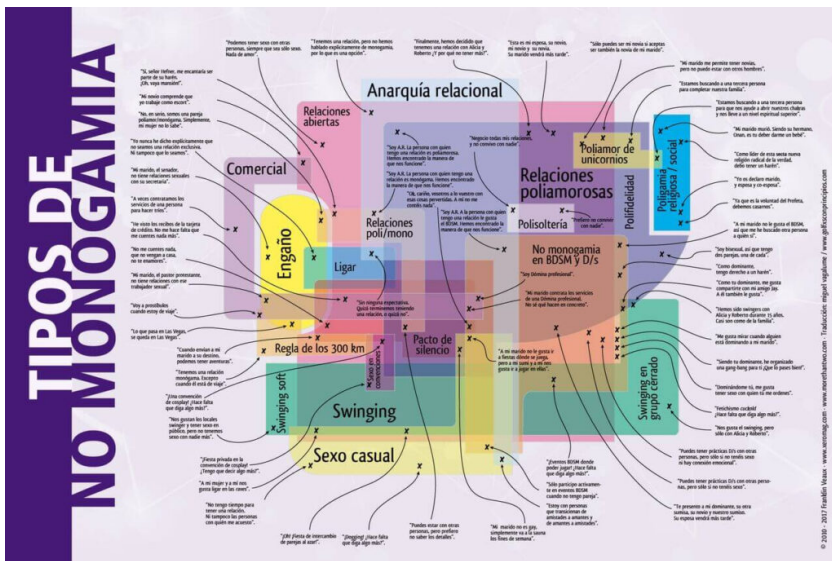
TIPOS DE NO MONOGAMIA

Anarquía relacional

Relaciones abiertas

Comercial

Engaño

Ligar

Relaciones poli/mono

Relaciones poliamorosas

Polisoltería

Poliamor de unicornios

Polifidelidad

Poligamia religiosa / social

No monogamia en BDSM y D/s

Regla de los 300 km

Pacto de silencio

Swinging soft

Sin convenciones

Swinging

Swinging en grupo cerrado

Sexo casual

"Podemos tener sexo con otras personas, siempre que sea sólo sexo. Nada de amor."

"Tenemos una relación, pero no hemos hablado explícitamente de monogamia, por lo que es una opción."

"Finalmente, hemos decidido que tenemos una relación con Alicia y Roberto. ¿Y qué que se tener más?"

"Esta es mi esposa, su novio, mi novio y su novia. Su marido vendrá más tarde."

"Sólo puedes ser mi novio si aceptas ser también la novia de mi marido."

"Sí, señor Hefner, me encantaría ser parte de su harén. ¡Oh, vaya mansión!"

"Mi novio comprende que yo trabaje como escort."

"No, en serio, somos una pareja poliamorosa/monógama. Simplemente, mi mujer no lo sabe."

"Yo nunca he dicho explícitamente que no seamos una relación exclusiva. Ni tampoco que lo seamos."

"Mi marido, el amador, no tiene relaciones sexuales con su secretaria."

"A veces contratamos los servicios de una persona para hacer tríos."

"Ve esos los recibos de la tarjeta de crédito. No me hace falta que me cuentes nada más."

"No me cuentes nada, que no vengan a casa, no te enamores."

"Mi marido, el pastor protestante, no tiene relaciones con ese trabajador sexual."

"Voy a prostíbulos cuando estoy de viaje."

"Lo que pasa en Las Vegas, se queda en Las Vegas."

"Cuando envían a mi marido a su destino, podemos tener aventuras."

"Tenemos una relación monógama. Excepto cuando él está de viaje."

"Una convención de cosplay! ¿Hace falta que diga algo más?"

"Nos gustan los locales swinger y tener sexo en público, pero no tenemos sexo con nadie más."

"Fiesta privada en la convención de cosplay! ¿Tengo que decir algo más?"

"A mi mujer y a mí nos gusta ligar en los cines."

"No tengo tiempo para tener una relación. Ni tampoco las personas con quien me acuesto."

"¡Oh! Fiesta de intercambio de parejas al azar!"

"¡Dogging! ¿Hace falta que diga algo más?"

"Puedes estar con otras personas, pero prefiero no saber los detalles."

"Mi marido no es gay, simplemente va a la sauna los fines de semana."

"Negocio todas mis relaciones, y mi relación con nadie."

"Soy A.R. La persona con quien tengo una relación es poliamorosa. Hemos encontrado la manera de que nos funcione."

"Soy A.R. La persona con quien tengo una relación es monógama. Hemos encontrado la manera de que nos funcione."

"Oh, cariño, vosotros a lo vuestro con mas cosas pervertidas. A mí no me cuentes nada."

"Soy A.R. y la persona con quien tengo una relación le gusta el BDSM. Hemos encontrado la manera de que nos funcione."

"Prefiero no comerse con nadie."

"Soy Dómina profesional."

"Mi marido contrata los servicios de una Dómina profesional. No sé qué hacen en concreto."

"Sin ninguna expectativa. Quizá terminemos teniendo una relación, o quizá no."

"A mi marido no le gusta ir a fiestas donde se juega, pero a mí sí, y a mi otro, pero a mí sí me gusta."

"Eventos BDSM donde poder jugar! ¿Hace falta que diga algo más?"

"Sólo participo activamente en eventos BDSM cuando no tengo pareja."

"Estoy con personas que transforman amistades a amantes y de amantes a amistades."

"Mi marido me permite tener novias, pero no puede estar con otros hombres."

"Estamos buscando a una tercera persona para completar nuestra familia."

"Estamos buscando a una tercera persona para que nos ayude a abrir nuestros chakras y nos lleve a un nivel espiritual superior."

"Mi marido murió. Siendo su hermano, Sinan, es tu deber darme un bebé."

"Como líder de esta secta nueva religión radical de la verdad, debo tener un harén."

"Yo os declaro marido, y esposa y co-esposa."

"Ya que es la voluntad del Profeta, debemos casarnos."

"A mi marido no le gusta el BDSM, así que me he buscado otra persona a quien sí."

"Soy bisexual, así que tengo dos parejas, una de cada."

"Como dominante, tengo derecho a un harén."

"Como tu dominante, me gusta compartirte con mi amigo Jo. A él también le gusta."

"Hemos sido swingers con Alicia y Roberto durante 15 años. Casi son como de la familia."

"Me gusta mirar cuando alguien está dominando a mi marido."

"Siendo tu dominante, he organizado una gang-bang para ti ¿Que lo pases bien!"

"Dominándome tú, me gusta tener sexo con quien tú me ordenes."

"Fetichismo cuckold! ¿Hace falta que diga algo más?"

"Nos gusta el swinging, pero sólo con Alicia y Roberto."

"Puedes tener prácticas D/s con otras personas, pero sólo si no tenéis sexo ni hay conexión emocional."

"Puedes tener prácticas D/s con otras personas, pero sólo si no tenéis sexo."

"Te presento a mi dominante, su otra sumisa, su novio y nuestro sumiso. Su esposa vendrá más tarde."

© 2010 – 2017 Franklin Veaux · www.xeromag.com · www.morethantwo.com · Traducción: miguel vagalume / www.golfxsconprincipios.com